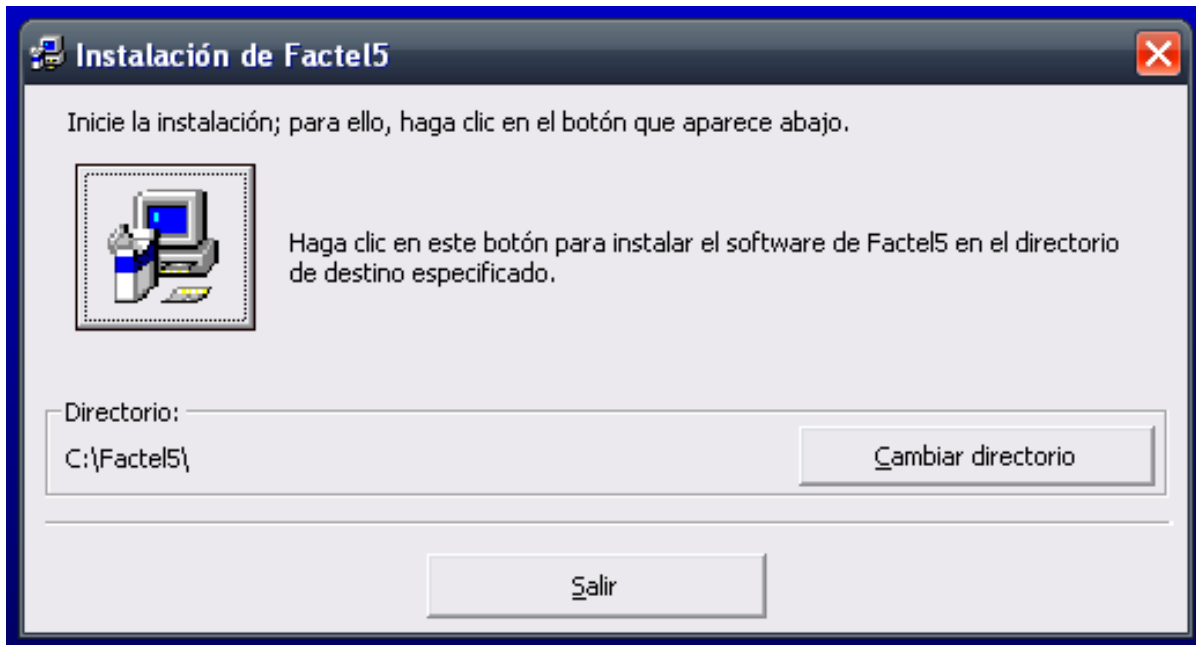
Instalación de Factel5

Inicie la instalación; para ello, haga clic en el botón que aparece abajo.

Haga clic en este botón para instalar el software de Factel5 en el directorio de destino especificado.

Directorio:

C:\Factel5\

Cambiar directorio

Salir